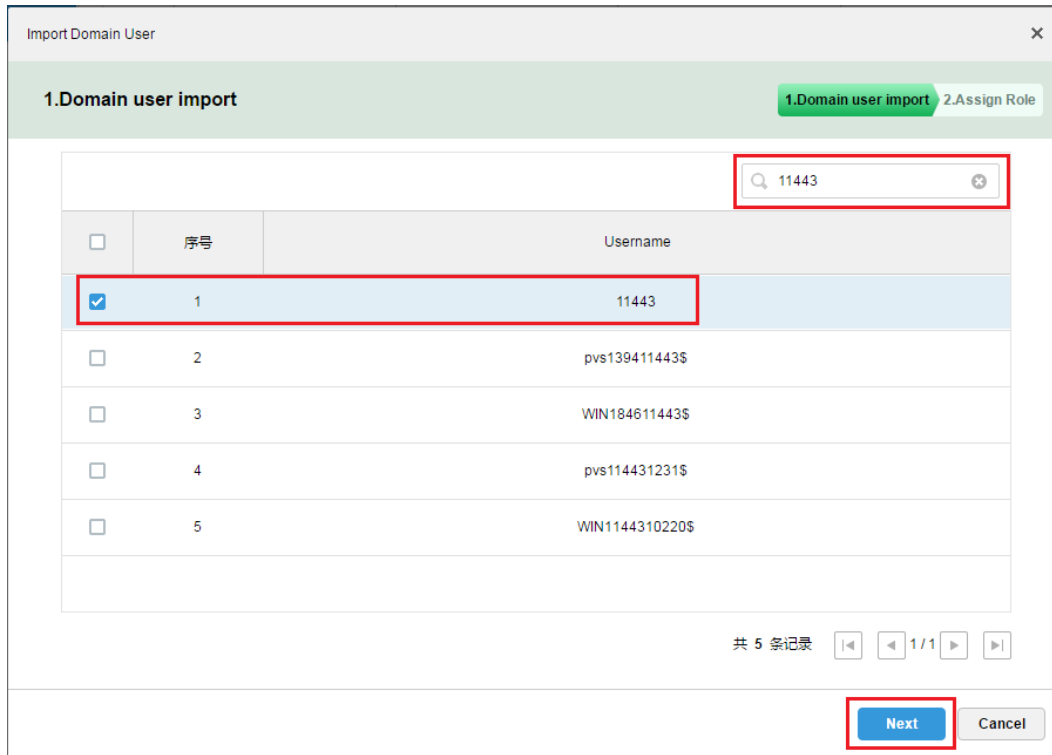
Import Domain User ×

1.Domain user import

1.Domain user import 2.Assign Role

11443

| | 序号 | Username |
|---|---|---|
| ☑ | 1 | 11443 |
| ☐ | 2 | pvs139411443$ |
| ☐ | 3 | WIN184611443$ |
| ☐ | 4 | pvs114431231$ |
| ☐ | 5 | WIN1144310220$ |

共 5 条记录 1 / 1

Next Cancel